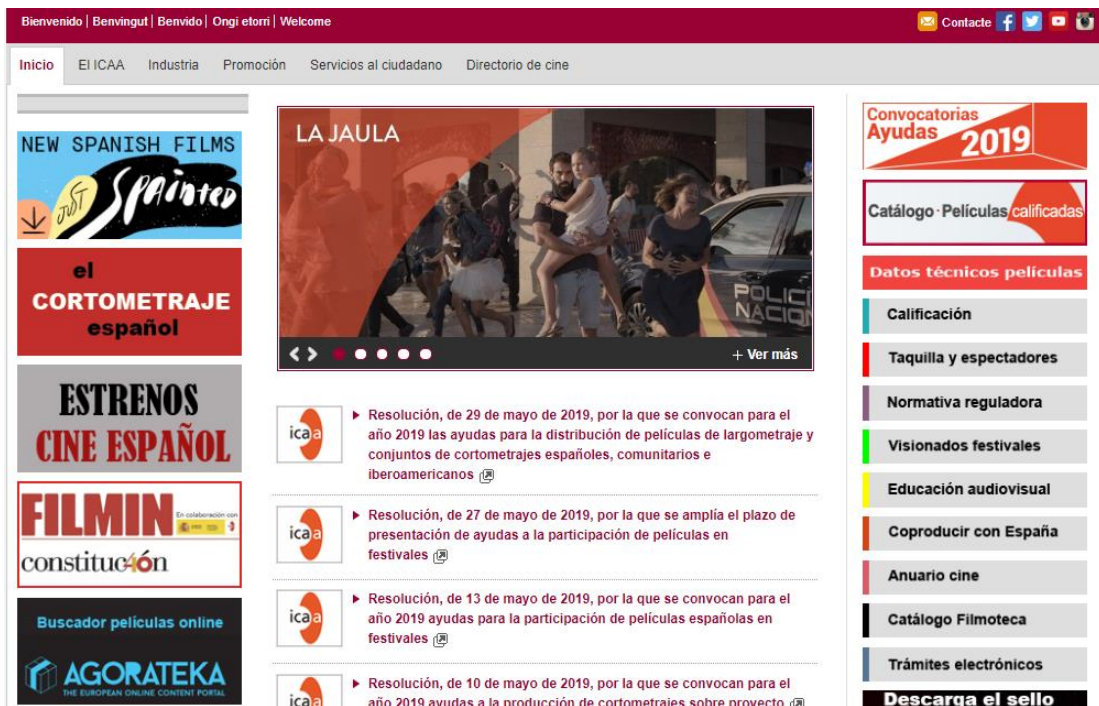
Bienvenido | Benvingut | Benvido | Ongi etorri | Welcome

Contacte

Inicio El ICAA Industria Promoción Servicios al ciudadano Directorio de cine

NEW SPANISH FILMS
Just Spain to

el CORTOMETRAJE español

ESTRENOS CINE ESPAÑOL

FILMIN En colaboración con
constituc40n

Buscador películas online
AGORATEKA THE EUROPEAN ONLINE CONTENT PORTAL

LA JAULA

POLICIA NACION

+ Ver más

icaa ▸ Resolución, de 29 de mayo de 2019, por la que se convocan para el año 2019 las ayudas para la distribución de películas de largometraje y conjuntos de cortometrajes españoles, comunitarios e iberoamericanos

icaa ▸ Resolución, de 27 de mayo de 2019, por la que se amplía el plazo de presentación de ayudas a la participación de películas en festivales

icaa ▸ Resolución, de 13 de mayo de 2019, por la que se convocan para el año 2019 ayudas para la participación de películas españolas en festivales

icaa ▸ Resolución, de 10 de mayo de 2019, por la que se convocan para el año 2019 ayudas a la producción de cortometrajes sobre proyecto

Convocatorias Ayudas 2019

Catálogo · Películas calificadas

Datos técnicos películas

Calificación

Taquilla y espectadores

Normativa reguladora

Visionados festivales

Educación audiovisual

Coproducir con España

Anuario cine

Catálogo Filmoteca

Trámites electrónicos

Descarga el sello